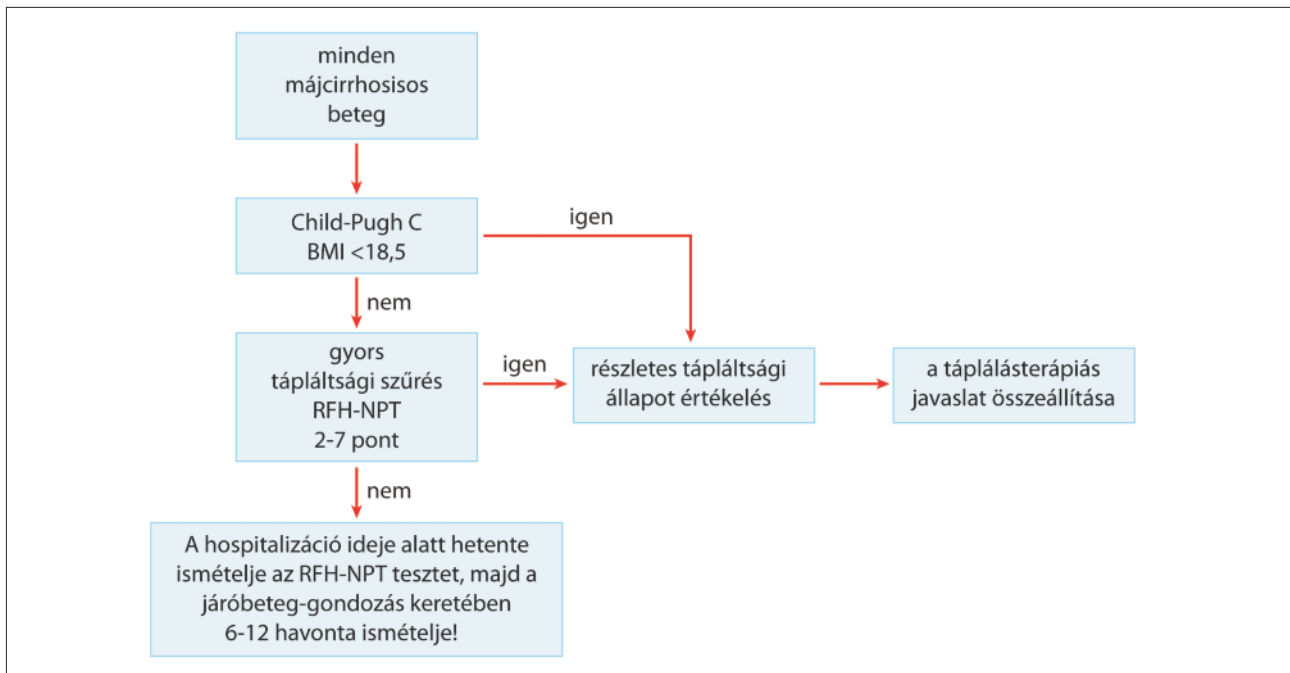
minden májcirrhosisos beteg

Child-Pugh C
BMI <18,5

igen

nem

gyors tápláltsági szűrés
RFH-NPT
2-7 pont

igen

részletes tápláltsági állapot értékelés

a táplálásterápiás javaslat összeállítása

nem

A hospitalizáció ideje alatt hetente ismételje az RFH-NPT tesztet, majd a járóbeteg-gondozás keretében 6-12 havonta ismételje!